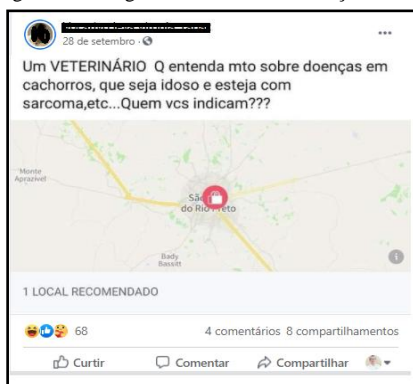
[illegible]
28 de setembro · 

Um VETERINÁRIO Q entenda mto sobre doenças em cachorros, que seja idoso e esteja com sarcoma,etc...Quem vcs indicam???

Monte Aprazível
São José do Rio Preto
Bady Bassitt

1 LOCAL RECOMENDADO

68
4 comentários 8 compartilhamentos

Curtir
Comentar
Compartilhar